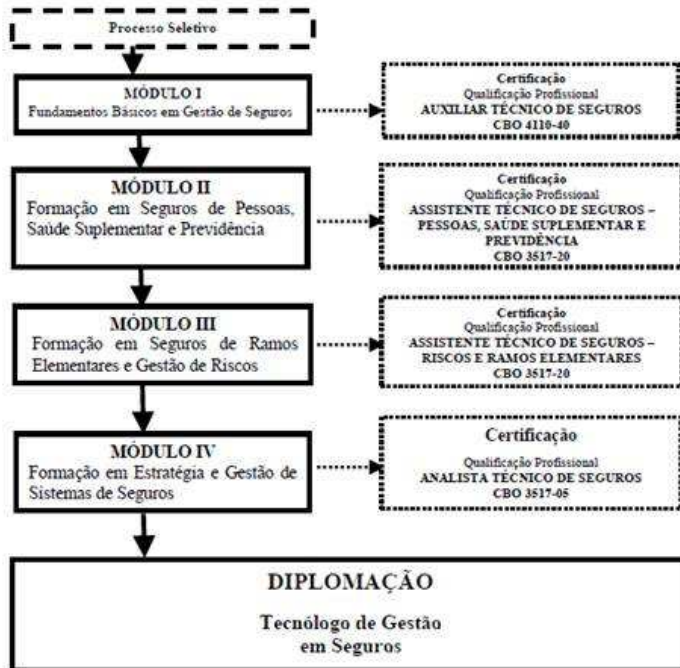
Processo Seletivo

MÓDULO I
Fundamentos Básicos em Gestão de Seguros

Certificação
Qualificação Profissional
AUXILIAR TÉCNICO DE SEGUROS
CBO 4110-40

MÓDULO II
Formação em Seguros de Pessoas, Saúde Suplementar e Previdência

Certificação
Qualificação Profissional
ASSISTENTE TÉCNICO DE SEGUROS – PESSOAS, SAÚDE SUPLEMENTAR E PREVIDÊNCIA
CBO 3517-20

MÓDULO III
Formação em Seguros de Ramos Elementares e Gestão de Riscos

Certificação
Qualificação Profissional
ASSISTENTE TÉCNICO DE SEGUROS – RISCOS E RAMOS ELEMENTARES
CBO 3517-20

MÓDULO IV
Formação em Estratégia e Gestão de Sistemas de Seguros

Certificação
Qualificação Profissional
ANALISTA TÉCNICO DE SEGUROS
CBO 3517-05

DIPLOMAÇÃO

Tecnólogo de Gestão em Seguros